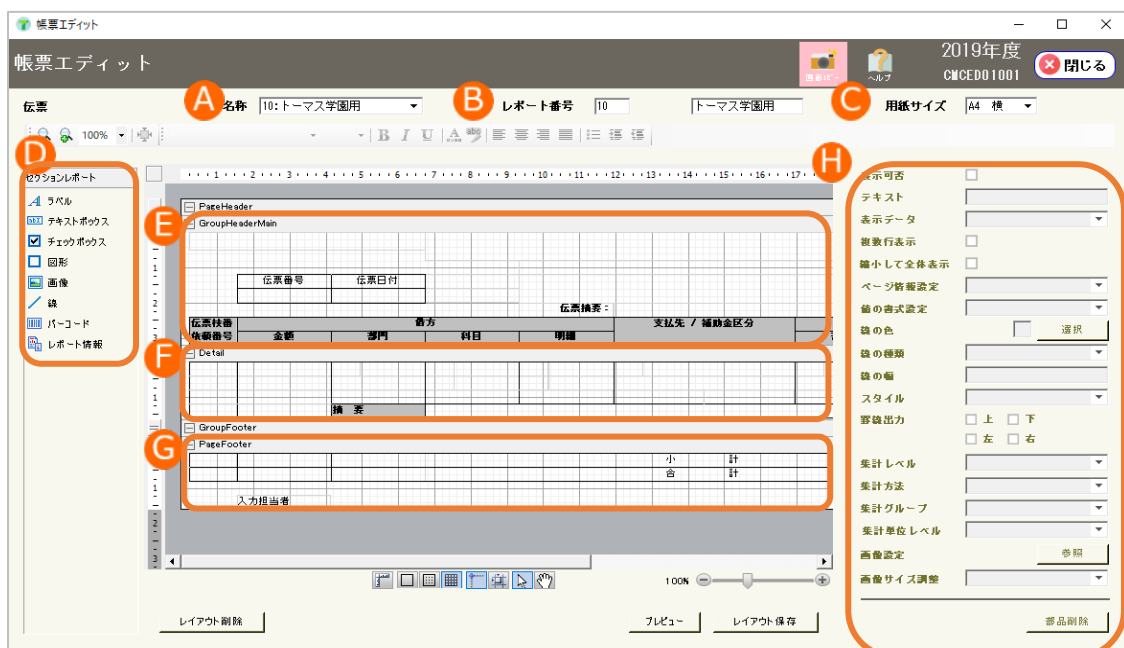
帳票エディット

帳票エディット

画面ボー ヘルプ 2019年度 CMCED01001 閉じる

伝票 A 名称 10:トーマス学園用 B レポート番号 10 トーマス学園用 C 用紙サイズ A4 横

100%

D セクションレポート
ラベル
テキストボックス
チェックボックス
図形
画像
線
バーコード
レポート情報

PageHeader
E GroupHeaderMain
伝票番号 伝票日付
伝票摘要：
伝票枝番
借方
支払先 / 補助金区分
依頼番号 金額 部門 科目 明細

F Detail
摘要

GroupFooter
G PageFooter
小 計
合 計
入力担当者

100%

H 表示可否
テキスト
表示データ
複数行表示
縮小して全体表示
ページ情報設定
値の書式設定
線の色 選択
線の種類
線の幅
スタイル
罫線出力 上 下 左 右
集計レベル
集計方法
集計グループ
集計単位レベル
画像設定 参照
画像サイズ調整

レイアウト削除 プレビュー レイアウト保存 部品削除